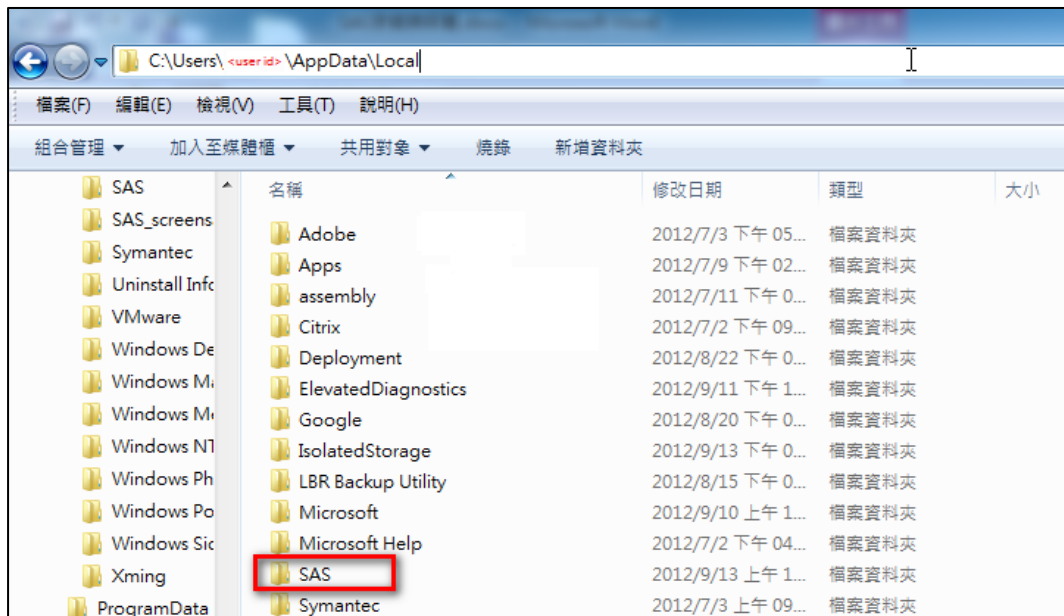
C:\Users\ <user id> \AppData\Local

檔案(F) 編輯(E) 檢視(V) 工具(T) 說明(H)

組合管理 ▾ 加入至媒體櫃 ▾ 共用對象 ▾ 燒錄 新增資料夾

SAS
SAS_screens
Symantec
Uninstall Info
VMware
Windows De
Windows Ma
Windows Me
Windows NT
Windows Ph
Windows Po
Windows Sic
Xming
ProgramData

| 名稱 | 修改日期 | 類型 | 大小 |
|---|---|---|---|
| Adobe | 2012/7/3 下午 05... | 檔案資料夾 | |
| Apps | 2012/7/9 下午 02... | 檔案資料夾 | |
| assembly | 2012/7/11 下午 0... | 檔案資料夾 | |
| Citrix | 2012/7/2 下午 09... | 檔案資料夾 | |
| Deployment | 2012/8/22 下午 0... | 檔案資料夾 | |
| ElevatedDiagnostics | 2012/9/11 下午 1... | 檔案資料夾 | |
| Google | 2012/8/20 下午 0... | 檔案資料夾 | |
| IsolatedStorage | 2012/9/13 下午 0... | 檔案資料夾 | |
| LBR Backup Utility | 2012/8/15 下午 0... | 檔案資料夾 | |
| Microsoft | 2012/9/10 上午 1... | 檔案資料夾 | |
| Microsoft Help | 2012/7/2 下午 04... | 檔案資料夾 | |
| SAS | 2012/9/13 上午 1... | 檔案資料夾 | |
| Symantec | 2012/7/3 上午 09... | 檔案資料夾 | |